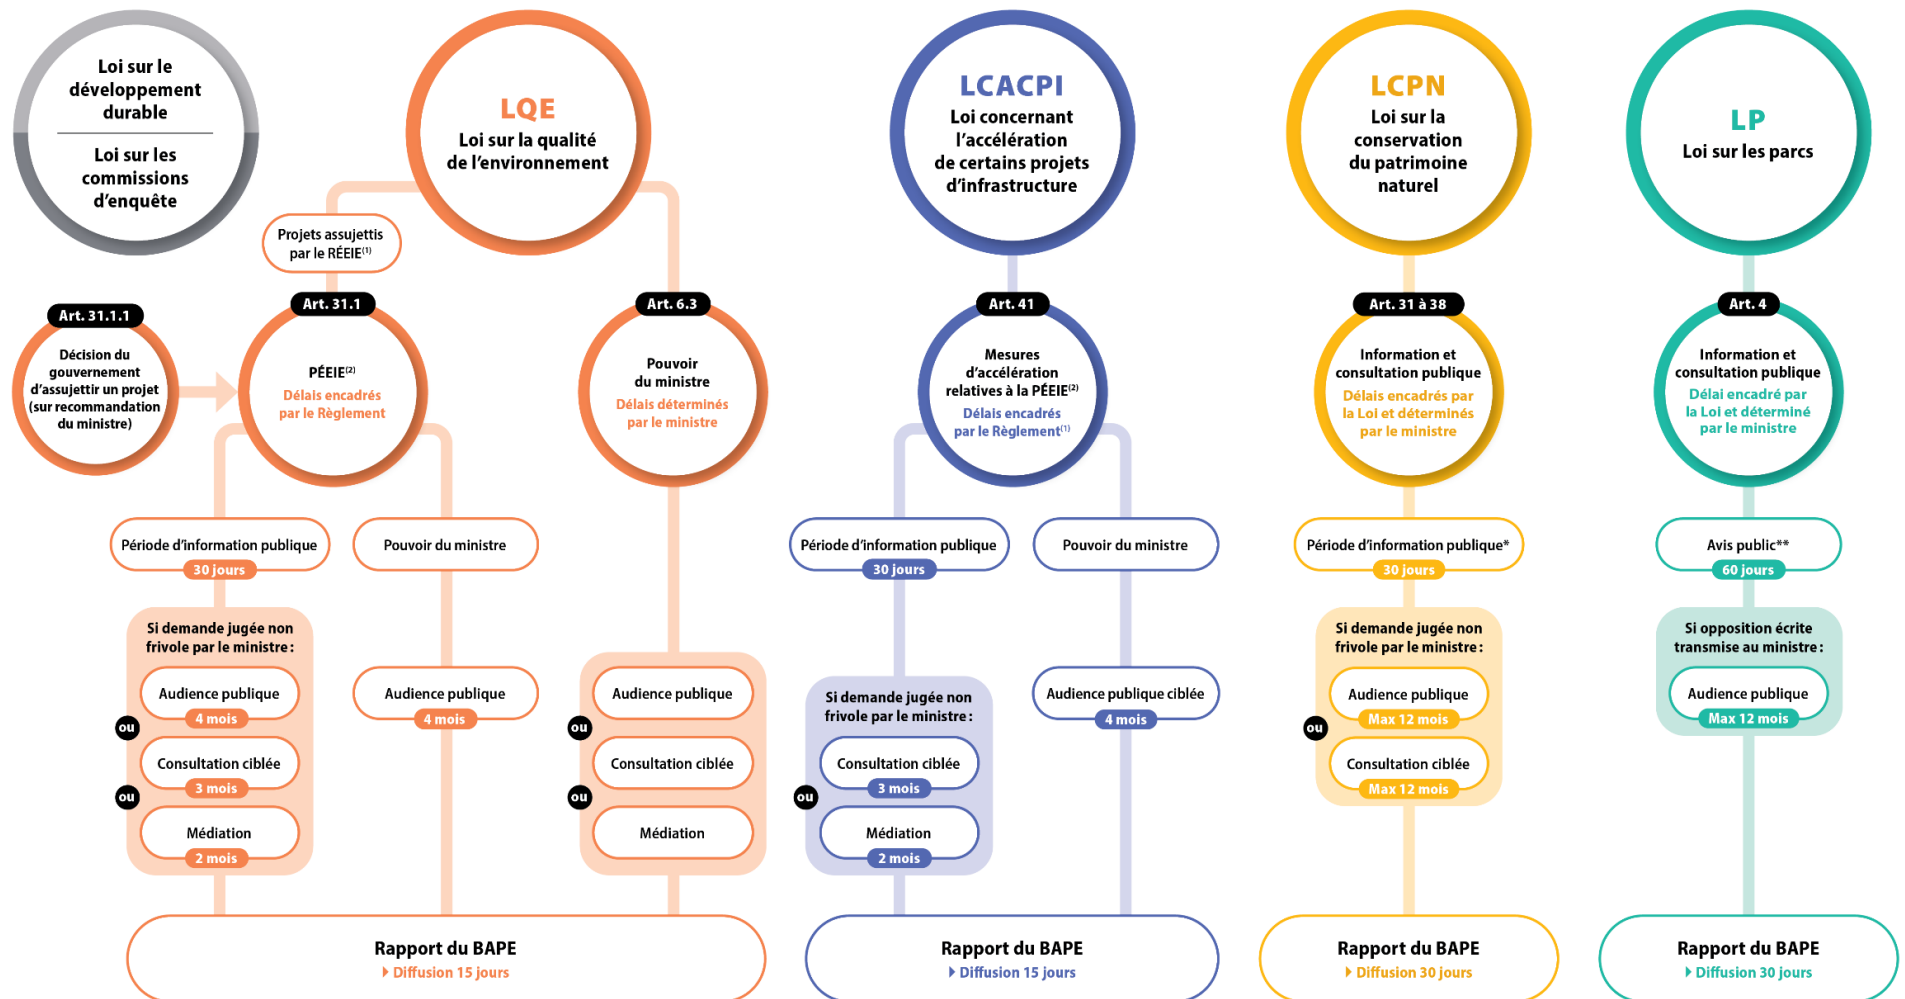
Loi sur le développement durable

Loi sur les commissions d'enquête

LQE
Loi sur la qualité de l'environnement

Projets assujettis par le RÉEIE$^{(1)}$

Art. 31.1.1
Décision du gouvernement d'assujettir un projet (sur recommandation du ministre)

Art. 31.1
PÉEIE$^{(2)}$
Délais encadrés par le Règlement

Art. 6.3
Pouvoir du ministre
Délais déterminés par le ministre

Période d'information publique
30 jours

Pouvoir du ministre

Si demande jugée non frivole par le ministre :
Audience publique
4 mois
ou
Consultation ciblée
3 mois
ou
Médiation
2 mois

Audience publique
4 mois

Audience publique
ou
Consultation ciblée
ou
Médiation

Rapport du BAPE
Diffusion 15 jours

LCACPI
Loi concernant l'accélération de certains projets d'infrastructure

Art. 41
Mesures d'accélération relatives à la PÉEIE$^{(2)}$
Délais encadrés par le Règlement$^{(1)}$

Période d'information publique
30 jours

Pouvoir du ministre

Si demande jugée non frivole par le ministre :
Consultation ciblée
3 mois
ou
Médiation
2 mois

Audience publique ciblée
4 mois

Rapport du BAPE
Diffusion 15 jours

LCPN
Loi sur la conservation du patrimoine naturel

Art. 31 à 38
Information et consultation publique
Délais encadrés par la Loi et déterminés par le ministre

Période d'information publique*
30 jours

Si demande jugée non frivole par le ministre :
Audience publique
Max 12 mois
ou
Consultation ciblée
Max 12 mois

Rapport du BAPE
Diffusion 30 jours

LP
Loi sur les parcs

Art. 4
Information et consultation publique
Délai encadré par la Loi et déterminé par le ministre

Avis public**
60 jours

Si opposition écrite transmise au ministre :
Audience publique
Max 12 mois

Rapport du BAPE
Diffusion 30 jours